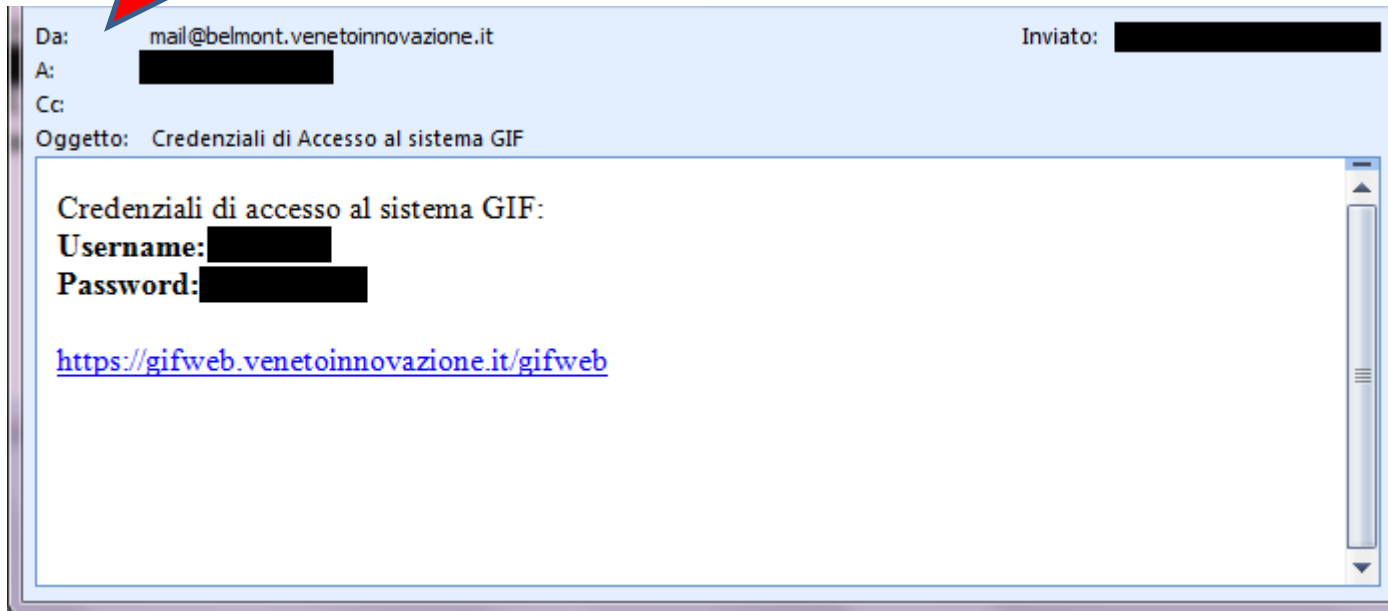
Da: mail@belmont.venetoinnovazione.it
Inviato: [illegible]
A: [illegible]
Cc:
Oggetto: Credenziali di Accesso al sistema GIF

Credenziali di accesso al sistema GIF:
**Username:**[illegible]
**Password:**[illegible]

https://gifweb.venetoinnovazione.it/gifweb